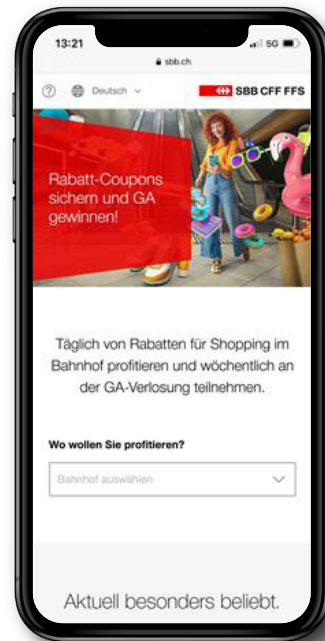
13:21
5G
sbb.ch

Deutsch

SBB CFF FFS

Rabatt-Coupons sichern und GA gewinnen!

Täglich von Rabatten für Shopping im Bahnhof profitieren und wöchentlich an der GA-Verlosung teilnehmen.

Wo wollen Sie profitieren?

Bahnhof auswählen

Aktuell besonders beliebt.